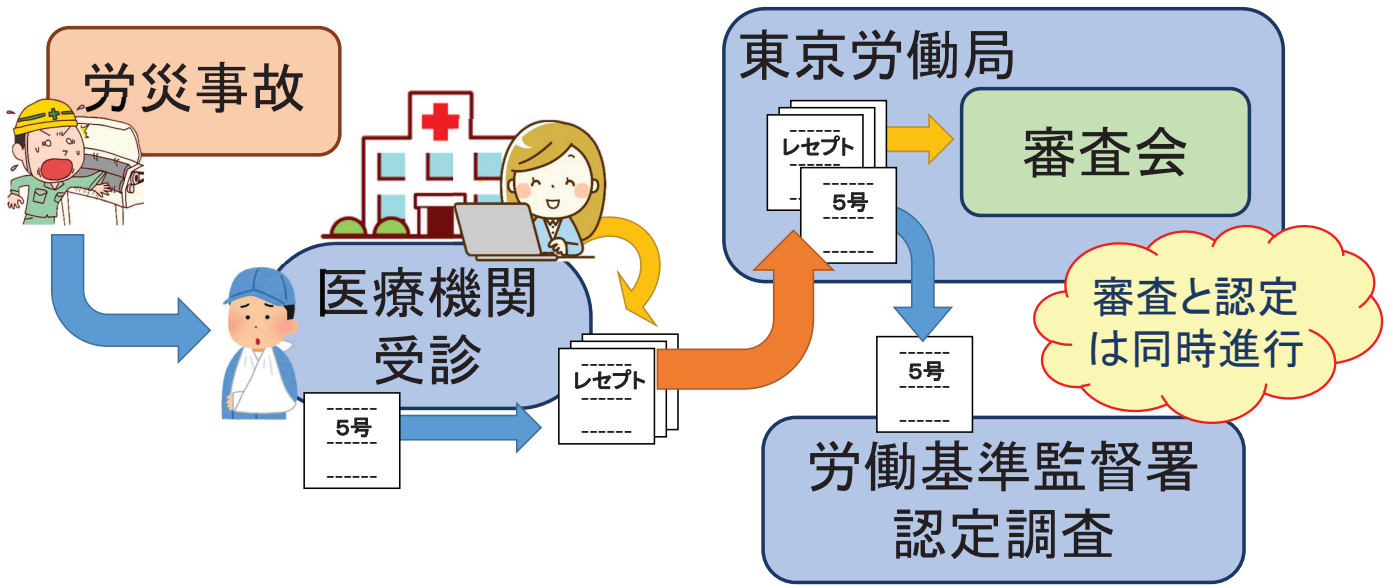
労災事故

医療機関
受診

------
5号
------
------

------
レセプト
------
------

東京労働局

------
レセプト
------

------
5号
------
------

審査会

審査と認定
は同時進行

------
5号
------
------

労働基準監督署
認定調査